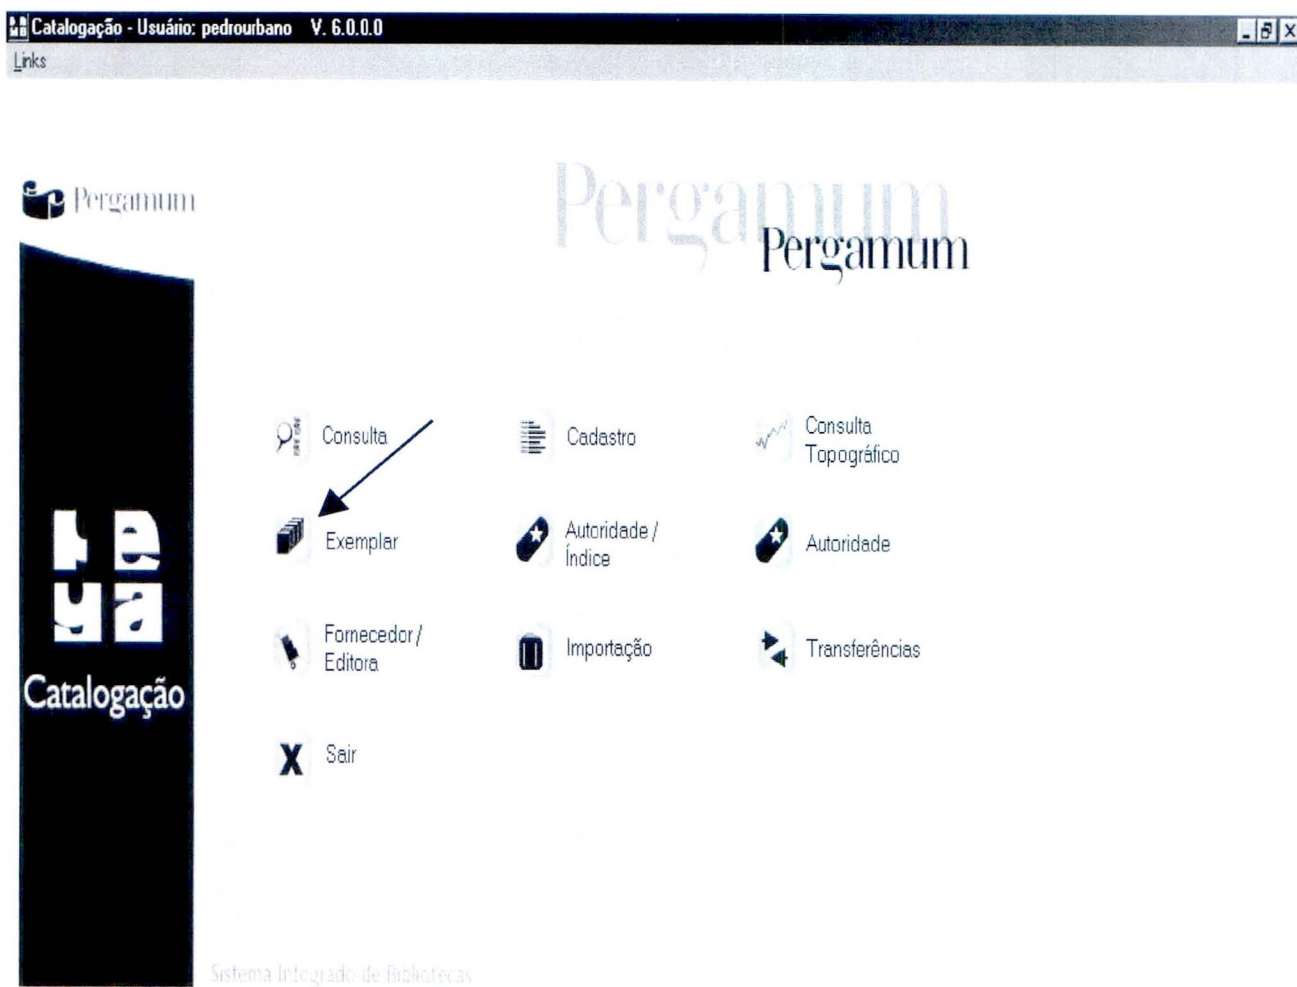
Catalogação - Usuário: pedrourbano V. 6.0.0.0
Links

Pergamum

Pergamum
Pergamum

Catalogação

Consulta
Cadastro
Consulta Topográfico

Exemplar
Autoridade / Índice
Autoridade

Fornecedor / Editora
Importação
Transferências

Sair

Sistema Integrado de Bibliotecas